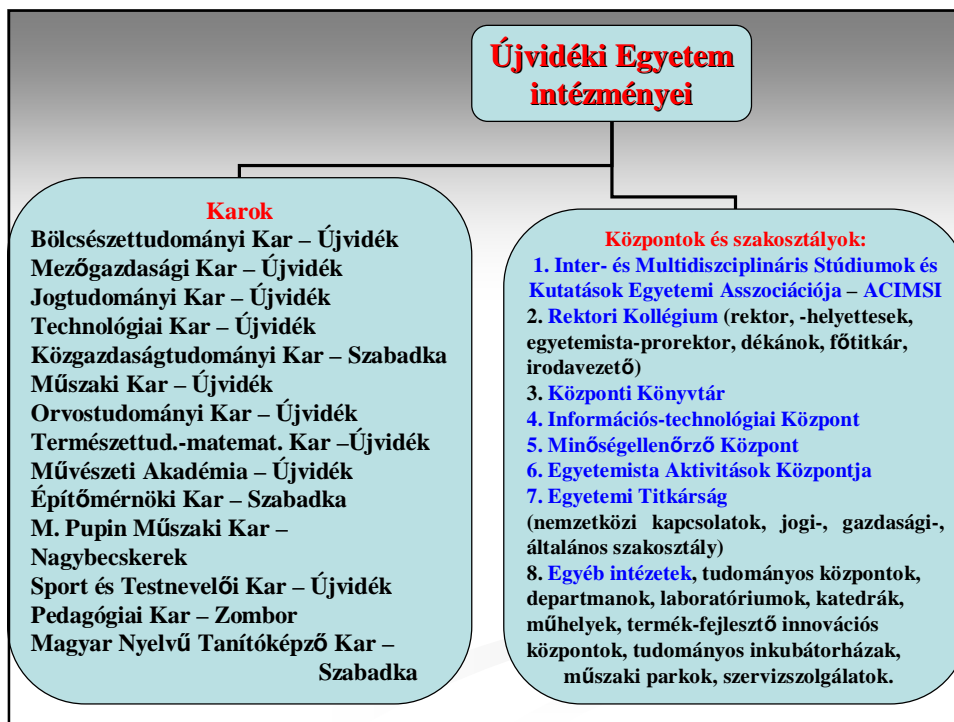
Újvidéki Egyetem intézményei

Karok
Bölcsészettudományi Kar – Újvidék
Mezőgazdasági Kar – Újvidék
Jogtudományi Kar – Újvidék
Technológiai Kar – Újvidék
Közgazdaságtudományi Kar – Szabadka
Műszaki Kar – Újvidék
Orvostudományi Kar – Újvidék
Természettud.-matemat. Kar –Újvidék
Művészeti Akadémia – Újvidék
Építőmérnöki Kar – Szabadka
M. Pupin Műszaki Kar – Nagybecskerek
Sport és Testnevelői Kar – Újvidék
Pedagógiai Kar – Zombor
Magyar Nyelvű Tanítóképző Kar – Szabadka

Központok és szakosztályok:
1. Inter- és Multidiszciplináris Stúdiumok és Kutatások Egyetemi Asszociációja – ACIMSI
2. Rektori Kollégium (rektor, -helyettesek, egyetemista-prorektor, dékánok, főtitkár, irodavezető)
3. Központi Könyvtár
4. Információs-technológiai Központ
5. Minőségellenőrző Központ
6. Egyetemista Aktivitások Központja
7. Egyetemi Titkárság
(nemzetközi kapcsolatok, jogi-, gazdasági-, általános szakosztály)
8. Egyéb intézetek, tudományos központok, departmanok, laboratóriumok, katedrák, műhelyek, termék-fejlesztő innovációs központok, tudományos inkubátorházak, műszaki parkok, szervizszolgálatok.